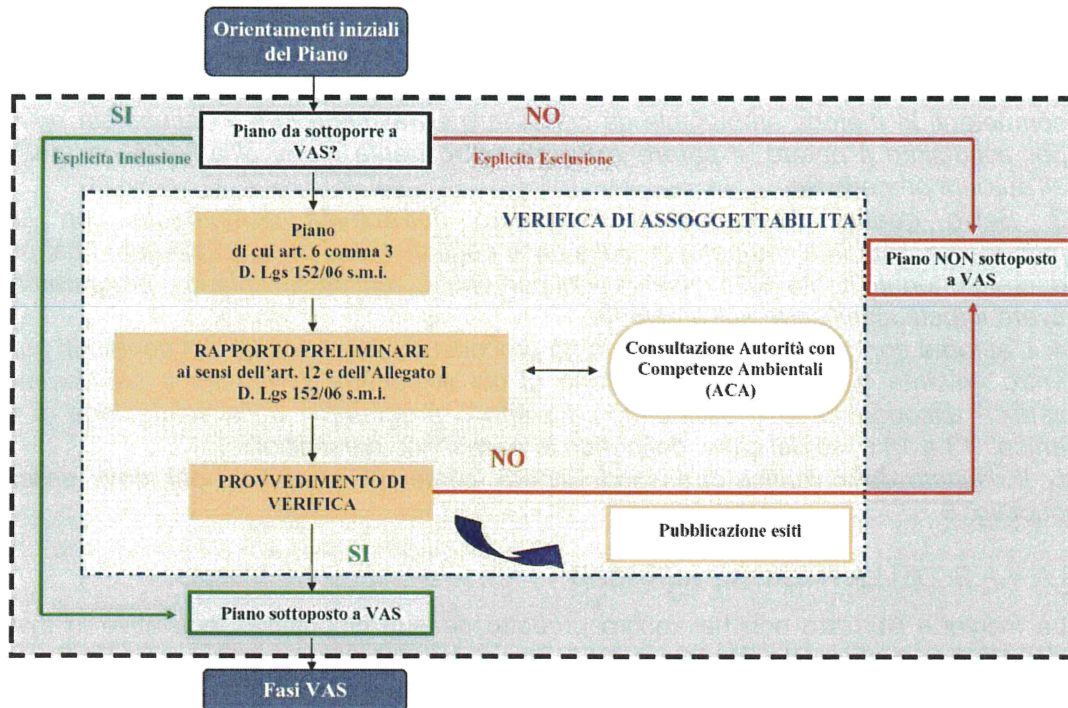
Orientamenti iniziali del Piano

SI

NO

Piano da sottoporre a VAS?

Esplicita Inclusione

Esplicita Esclusione

VERIFICA DI ASSOGGETTABILITA'

Piano di cui art. 6 comma 3 D. Lgs 152/06 s.m.i.

Piano NON sottoposto a VAS

RAPPORTO PRELIMINARE ai sensi dell'art. 12 e dell'Allegato I D. Lgs 152/06 s.m.i.

Consultazione Autorità con Competenze Ambientali (ACA)

NO

PROVVEDIMENTO DI VERIFICA

Pubblicazione esiti

SI

Piano sottoposto a VAS

Fasi VAS